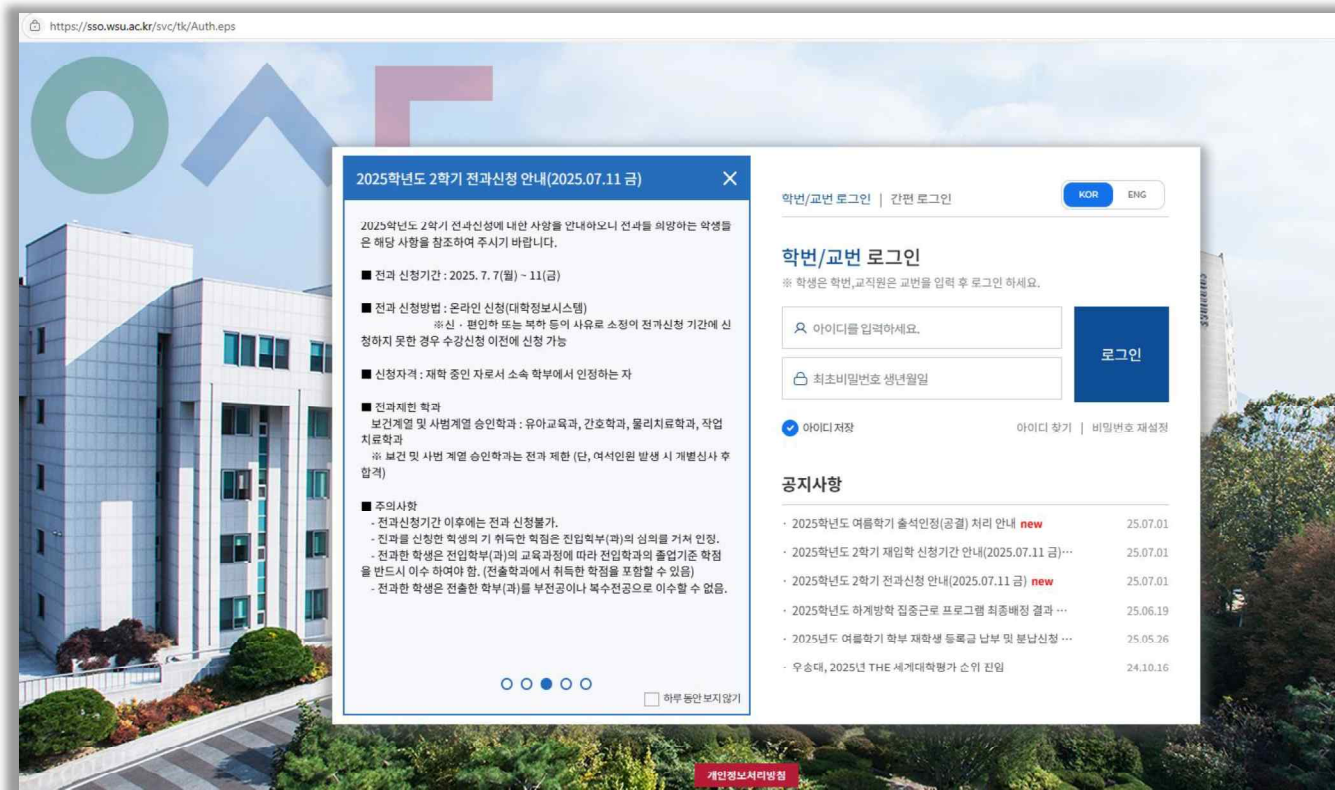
https://sso.wsu.ac.kr/svc/tk/Auth.eps

2025학년도 2학기 전과신청 안내(2025.07.11 금)

2025학년도 2학기 전과신청에 대한 사항을 안내하오니 전과를 희망하는 학생들은 해당 사항을 참조하여 주시기 바랍니다.

■ 전과 신청기간 : 2025. 7. 7(월) ~ 11(금)

■ 전과 신청방법 : 온라인 신청(대학정보시스템)
※신 · 편입학 또는 복학 등의 사유로 소정의 전과신청 기간에 신청하지 못한 경우 수강신청 이전에 신청 가능

■ 신청자격 : 재학 중인 자로서 소속 학부에서 인정하는 자

■ 전과제한 학과
보건계열 및 사범계열 승인학과 : 유아교육과, 간호학과, 물리치료학과, 작업치료학과
※ 보건 및 사범 계열 승인학과는 전과 제한 (단, 여석인원 발생 시 개별심사 후 합격)

■ 주의사항
- 전과신청기간 이후에는 전과 신청불가.
- 진과를 신청한 학생의 기 취득한 학점은 진입학부(과)의 심의를 거쳐 인정.
- 전과한 학생은 전입학부(과)의 교육과정에 따라 전입학과의 졸업기준 학점을 반드시 이수 하여야 함. (전출학과에서 취득한 학점을 포함할 수 있음)
- 전과한 학생은 전출한 학부(과)를 부전공이나 복수전공으로 이수할 수 없음.

하루 동안 보지않기

학번/교번 로그인 | 간편 로그인
KOR ENG

학번/교번 로그인
※ 학생은 학번,교직원은 교번을 입력 후 로그인 하세요.

아이디를 입력하세요.
최초비밀번호 생년월일
로그인

아이디 저장
아이디 찾기 | 비밀번호 재설정

공지사항
· 2025학년도 여름학기 출석인정(공결) 처리 안내 new 25.07.01
· 2025학년도 2학기 재입학 신청기간 안내(2025.07.11 금)··· 25.07.01
· 2025학년도 2학기 전과신청 안내(2025.07.11 금) new 25.07.01
· 2025학년도 하계방학 집중근로 프로그램 최종배정 결과 ··· 25.06.19
· 2025년도 여름학기 학부 재학생 등록금 납부 및 분납신청 ··· 25.05.26
· 우송대, 2025년 THE 세계대학평가 순위 진입 24.10.16

개인정보처리방침